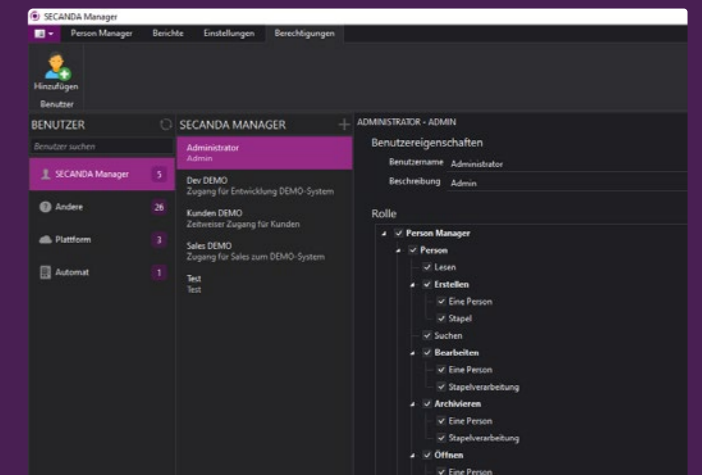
SECANDA Manager

Person Manager Berichte Einstellungen Berechtigungen

Hinzufügen

Benutzer

BENUTZER

Benutzer suchen

SECANDA Manager 5

Andere 26

Plattform 3

Automat 1

SECANDA MANAGER

Administrator
Admin

Dev DEMO
Zugang für Entwicklung DEMO-System

Kunden DEMO
Zeitweiser Zugang für Kunden

Sales DEMO
Zugang für Sales zum DEMO-System

Test
Test

ADMINISTRATOR - ADMIN

Benutzereigenschaften

Benutzername Administrator

Beschreibung Admin

Rolle

Person Manager
Person
Lesen
Erstellen
Eine Person
Stapel
Suchen
Bearbeiten
Eine Person
Stapelverarbeitung
Archivieren
Eine Person
Stapelverarbeitung
Öffnen
Eine Person